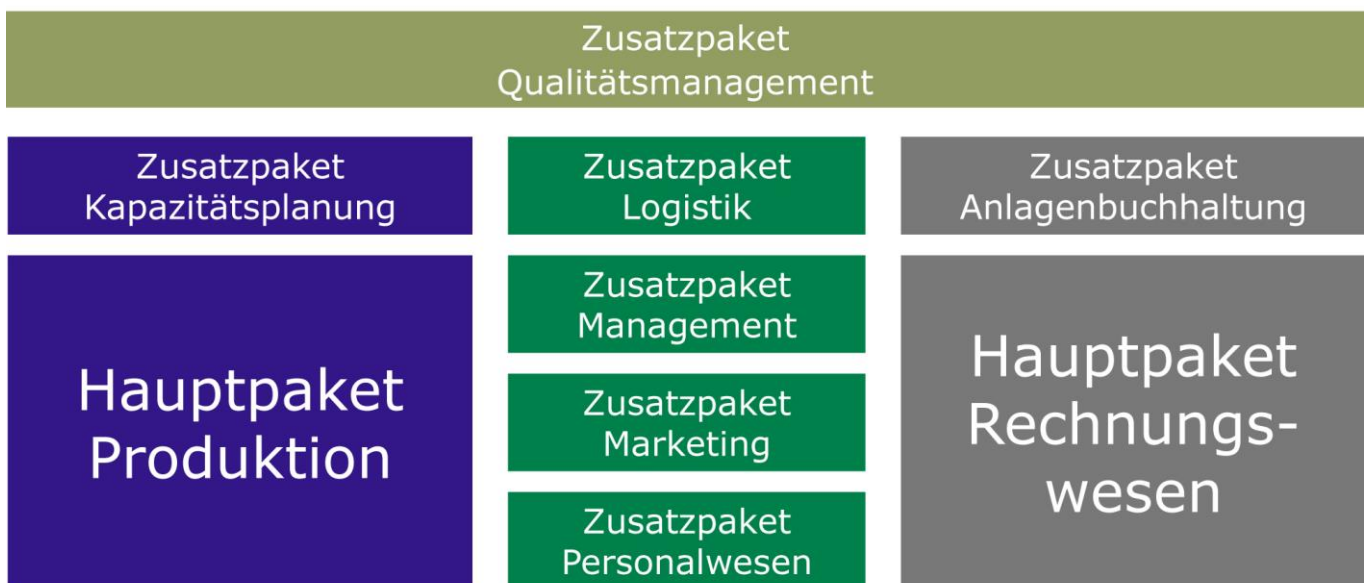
Zusatzpaket
Qualitätsmanagement

Zusatzpaket
Kapazitätsplanung

Zusatzpaket
Logistik

Zusatzpaket
Anlagenbuchhaltung

Hauptpaket
Produktion

Zusatzpaket
Management

Zusatzpaket
Marketing

Zusatzpaket
Personalwesen

Hauptpaket
Rechnungswesen